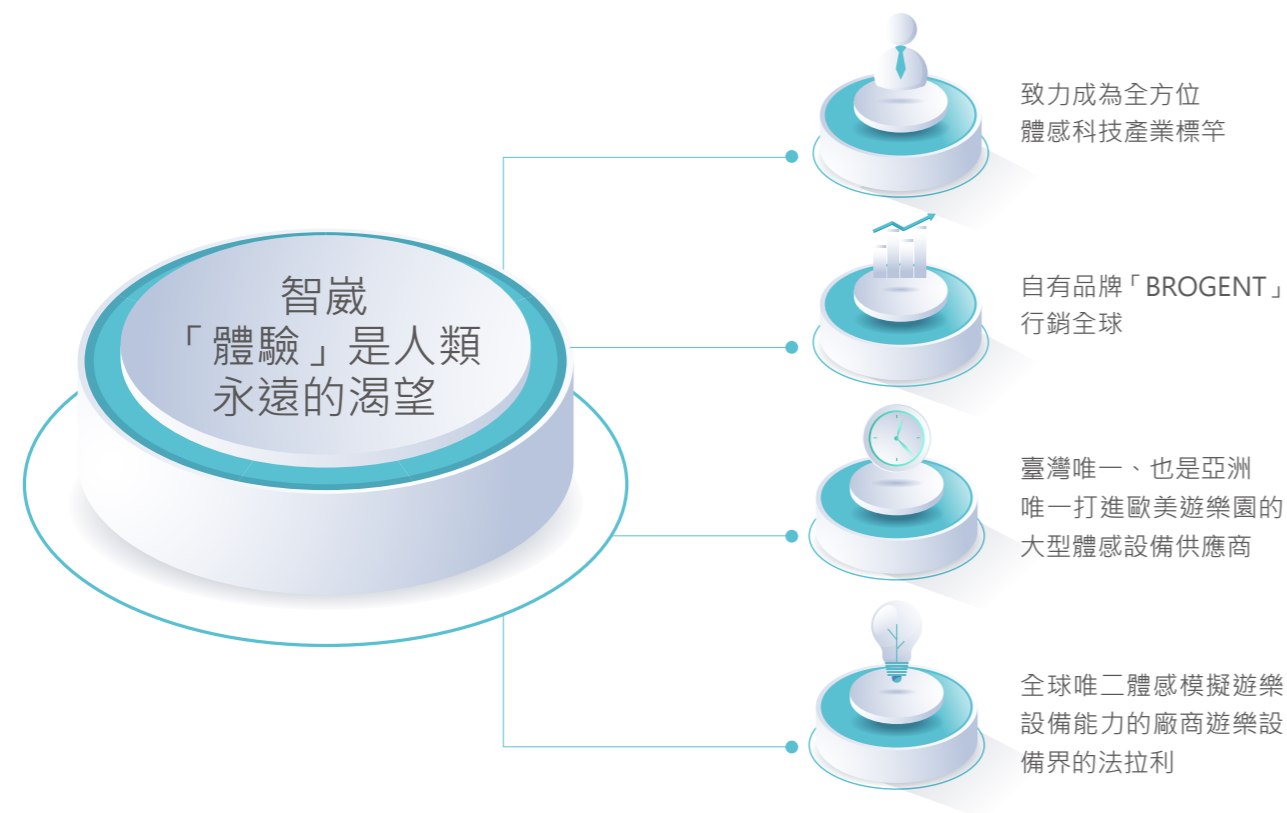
智崴
「體驗」是人類
永遠的渴望

致力成為全方位
體感科技產業標竿

自有品牌「BROGENT」
行銷全球

臺灣唯一、也是亞洲
唯一打進歐美遊樂園的
大型體感設備供應商

全球唯二體感模擬遊樂
設備能力的廠商遊樂設
備界的法拉利